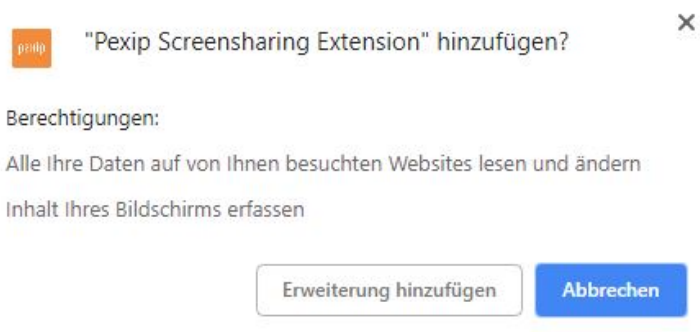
pexip "Pexip Screensharing Extension" hinzufügen?

×

Berechtigungen:

Alle Ihre Daten auf von Ihnen besuchten Websites lesen und ändern

Inhalt Ihres Bildschirms erfassen

Erweiterung hinzufügen

Abbrechen